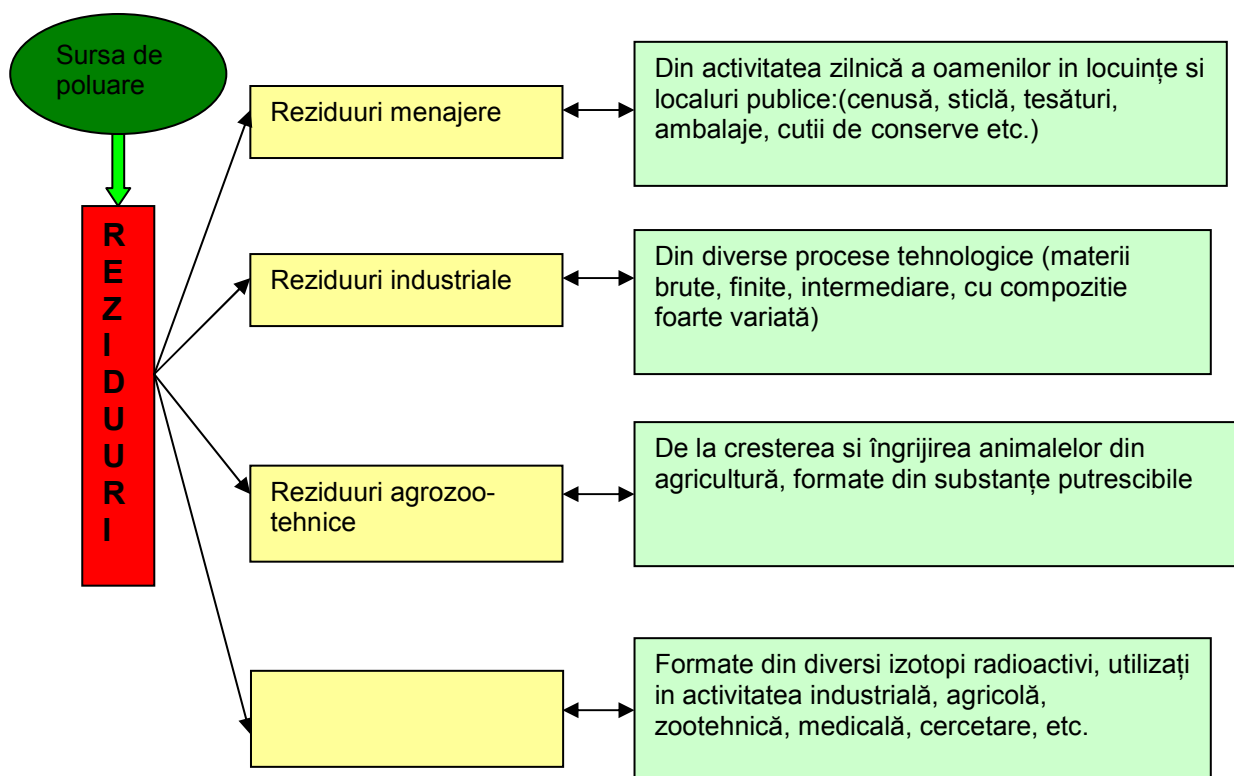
Sursa de poluare

R
E
Z
I
D
U
U
R
I

Reziduuri menajere

Din activitatea zilnică a oamenilor in locuințe si localuri publice:(cenusă, sticlă, tesături, ambalaje, cutii de conserve etc.)

Reziduuri industriale

Din diverse procese tehnologice (materii brute, finite, intermediare, cu compozitie foarte variată)

Reziduuri agrozootehnice

De la cresterea si îngrijirea animalelor din agricultură, formate din substanțe putrescibile

Formate din diversi izotopi radioactivi, utilizați in activitatea industrială, agricolă, zootehnică, medicală, cercetare, etc.